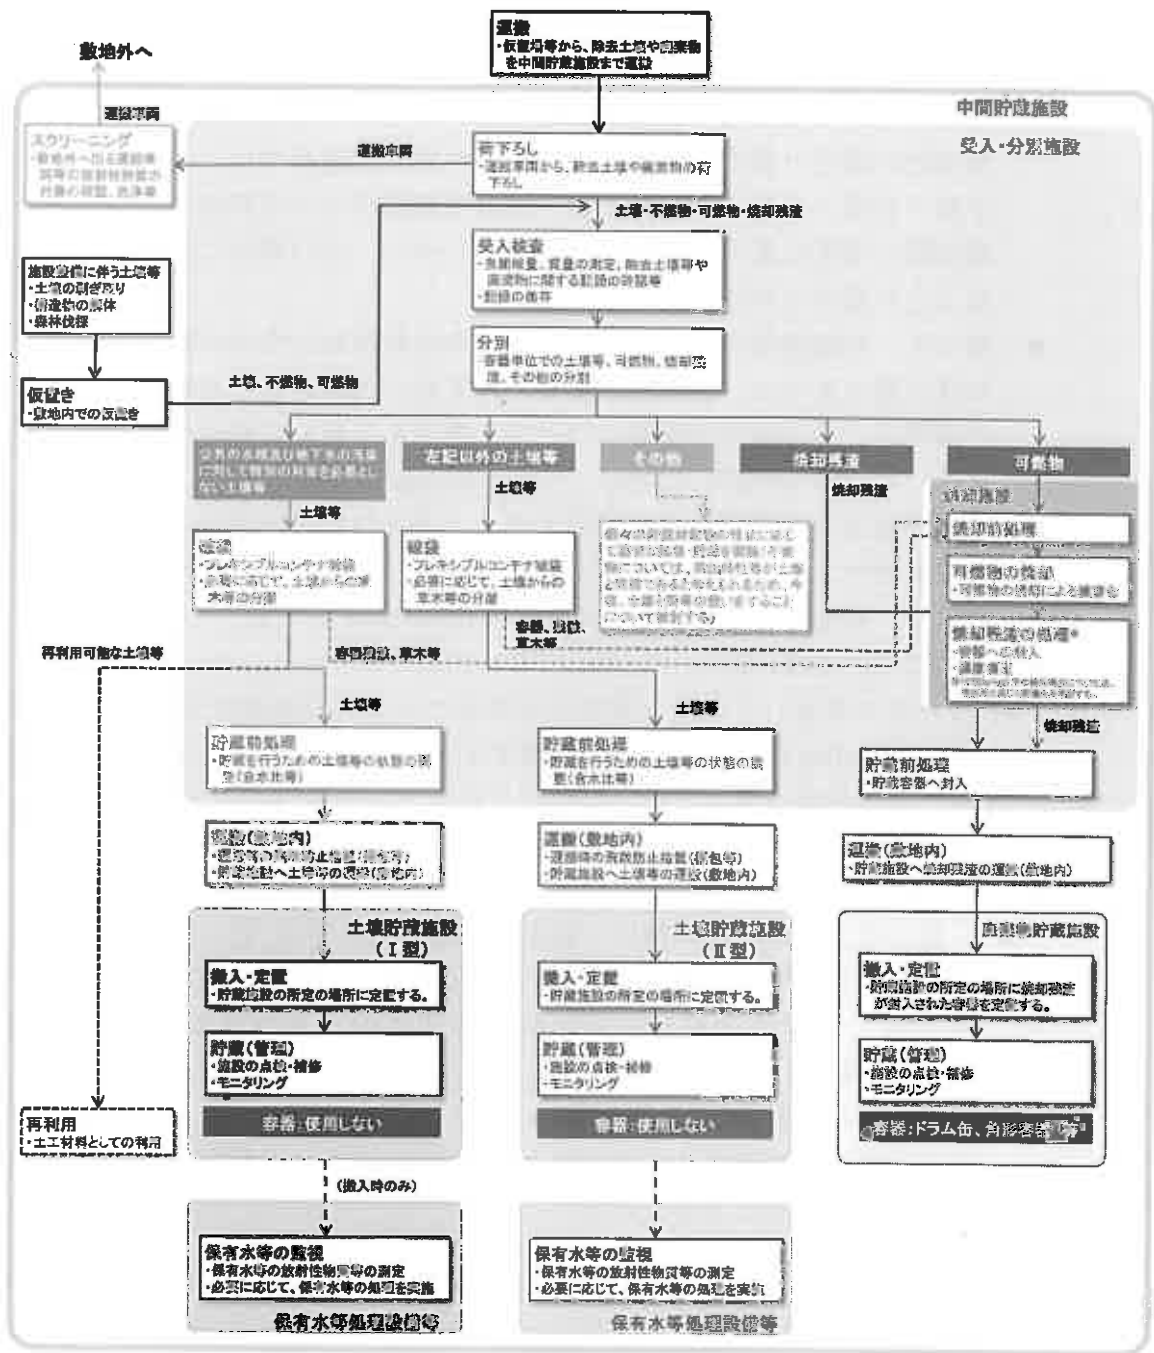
運搬
・仮置場等から、除去土壌や廃棄物を中間貯蔵施設まで運搬

敷地外へ

運搬車両

中間貯蔵施設

受入・分別施設

スクリーニング
・敷地外へ出る運搬車両等の放射性物質の汚染の確認、洗浄等

運搬車両

荷下ろし
・運搬車両から、除去土壌や廃棄物の荷下ろし

土壌・不燃物・可燃物・焼却残渣

受入検査
・受入重量、質量の測定、除去土壌等や廃棄物に関する記録の照合等
・記録の保存

施設設備に伴う土壌等
・土壌の剥ぎ取り
・構造物の解体
・森林伐採

分別
・容器単位での土壌等、可燃物、焼却残渣、その他の分別

仮置き
・敷地内での仮置き

土壌、不燃物、可燃物

公共の水域及び地下水の汚染に対して特別の対策を必要としない土壌等

左記以外の土壌等

その他

焼却残渣

可燃物

土壌等

土壌等

焼却残渣

減容施設

焼却前処理

可燃物の焼却
・可燃物の焼却による減容化

焼却残渣の処理
・容器への封入
・濃度測定
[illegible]

破袋
・フレキシブルコンテナ破袋
・必要に応じて、土壌からの草木等の分離

破袋
・フレキシブルコンテナ破袋
・必要に応じて、土壌からの草木等の分離

個々の貯蔵対象物の特性に応じて適切な処理・貯蔵を実施。不燃物については、放射性物質を土壌と同様であると考えられるため、今後、土壌と同様の扱いをすることについて検討する。

容器、破袋、草木等

再利用可能な土壌等

容器破袋、草木等

土壌等

土壌等

焼却残渣

貯蔵前処理
・貯蔵を行うための土壌等の状態の調整（含水比等）

貯蔵前処理
・貯蔵を行うための土壌等の状態の調整（含水比等）

貯蔵前処理
・貯蔵容器へ封入

運搬（敷地内）
・運搬時の飛散防止措置（梱包等）
・貯蔵施設へ土壌等の運搬（敷地内）

運搬（敷地内）
・運搬時の飛散防止措置（梱包等）
・貯蔵施設へ土壌等の運搬（敷地内）

運搬（敷地内）
・貯蔵施設へ焼却残渣の運搬（敷地内）

土壌貯蔵施設（Ⅰ型）

土壌貯蔵施設（Ⅱ型）

廃棄物貯蔵施設

搬入・定置
・貯蔵施設の所定の場所に定置する。

搬入・定置
・貯蔵施設の所定の場所に定置する。

搬入・定置
・貯蔵施設の所定の場所に焼却残渣が封入された容器を定置する。

貯蔵（管理）
・施設の点検・補修
・モニタリング

貯蔵（管理）
・施設の点検・補修
・モニタリング

貯蔵（管理）
・施設の点検・補修
・モニタリング

再利用
・土工材料としての利用

容器：使用しない

容器：使用しない

容器：ドラム缶、角形容器等

（搬入時のみ）

保有水等の監視
・保有水等の放射性物質等の測定
・必要に応じて、保有水等の処理を実施

保有水等の監視
・保有水等の放射性物質等の測定
・必要に応じて、保有水等の処理を実施

保有水等処理設備等

保有水等処理設備等